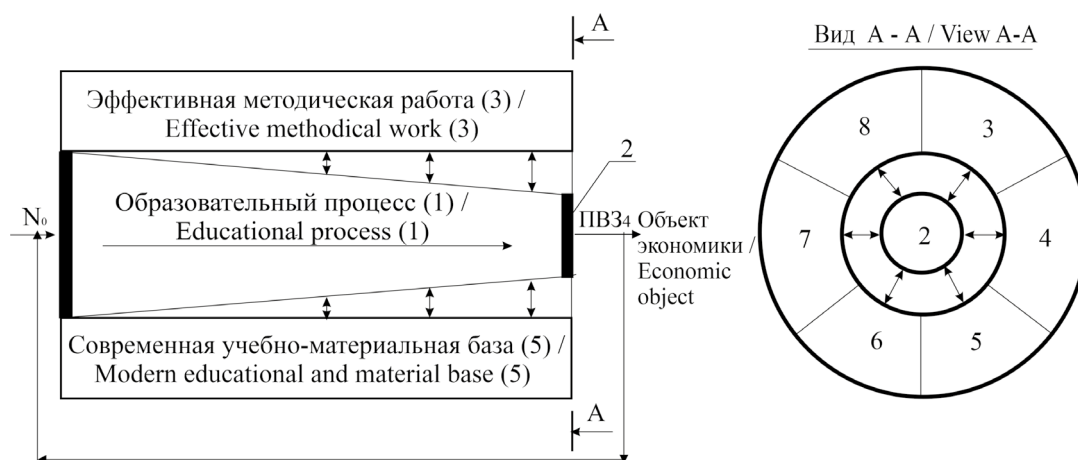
A

Вид А - А / View A-A

Эффективная методическая работа (3) / Effective methodical work (3)

2

Образовательный процесс (1) / Educational process (1)

$N_0$

$ПВЗ_4$ Объект экономики / Economic object

Современная учебно-материальная база (5) / Modern educational and material base (5)

A

8
3
7
2
4
6
5